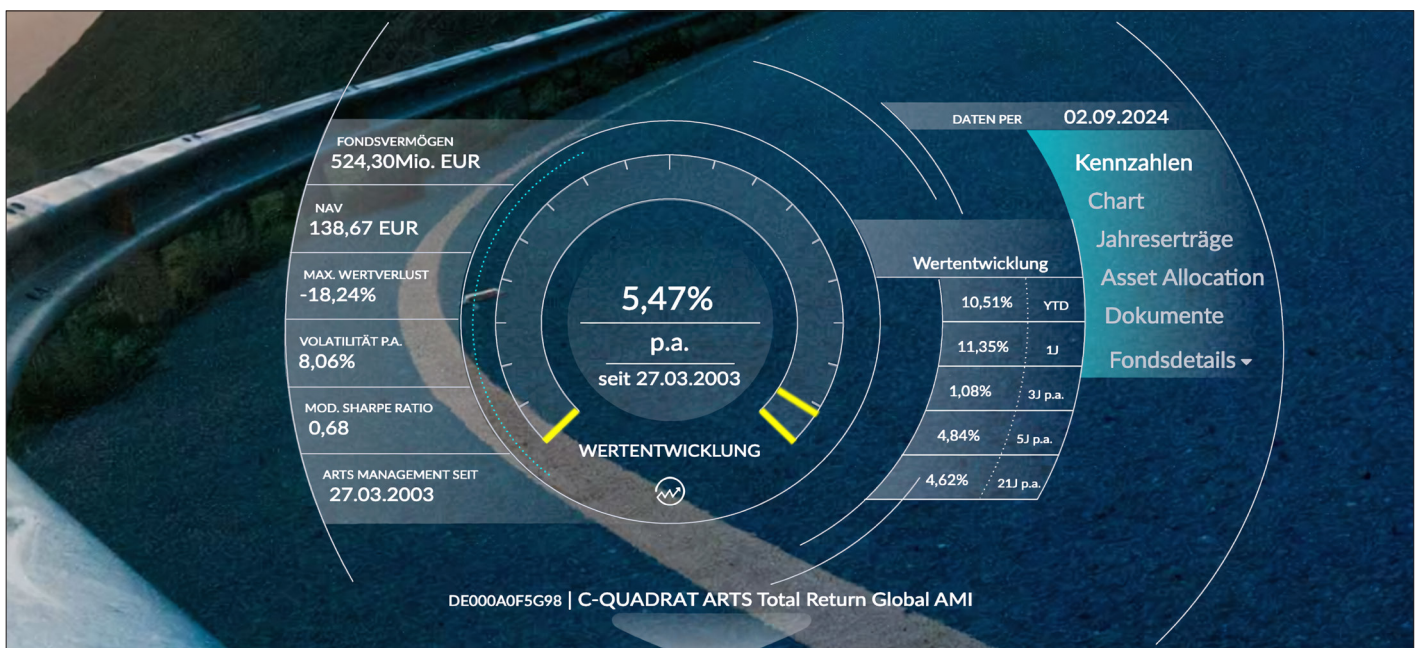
FONDSVERMÖGEN
524,30Mio. EUR

NAV
138,67 EUR

MAX. WERTVERLUST
-18,24%

VOLATILITÄT P.A.
8,06%

MOD. SHARPE RATIO
0,68

ARTS MANAGEMENT SEIT
27.03.2003

5,47%
p.a.
seit 27.03.2003

WERTENTWICKLUNG

DATEN PER 02.09.2024

Kennzahlen
Chart
Jahreserträge
Asset Allocation
Dokumente
Fondsdetails

Wertentwicklung

| | |
|---|---|
| 10,51% | YTD |
| 11,35% | 1J |
| 1,08% | 3J p.a. |
| 4,84% | 5J p.a. |
| 4,62% | 21J p.a. |

DE000A0F5G98 | C-QUADRAT ARTS Total Return Global AMI